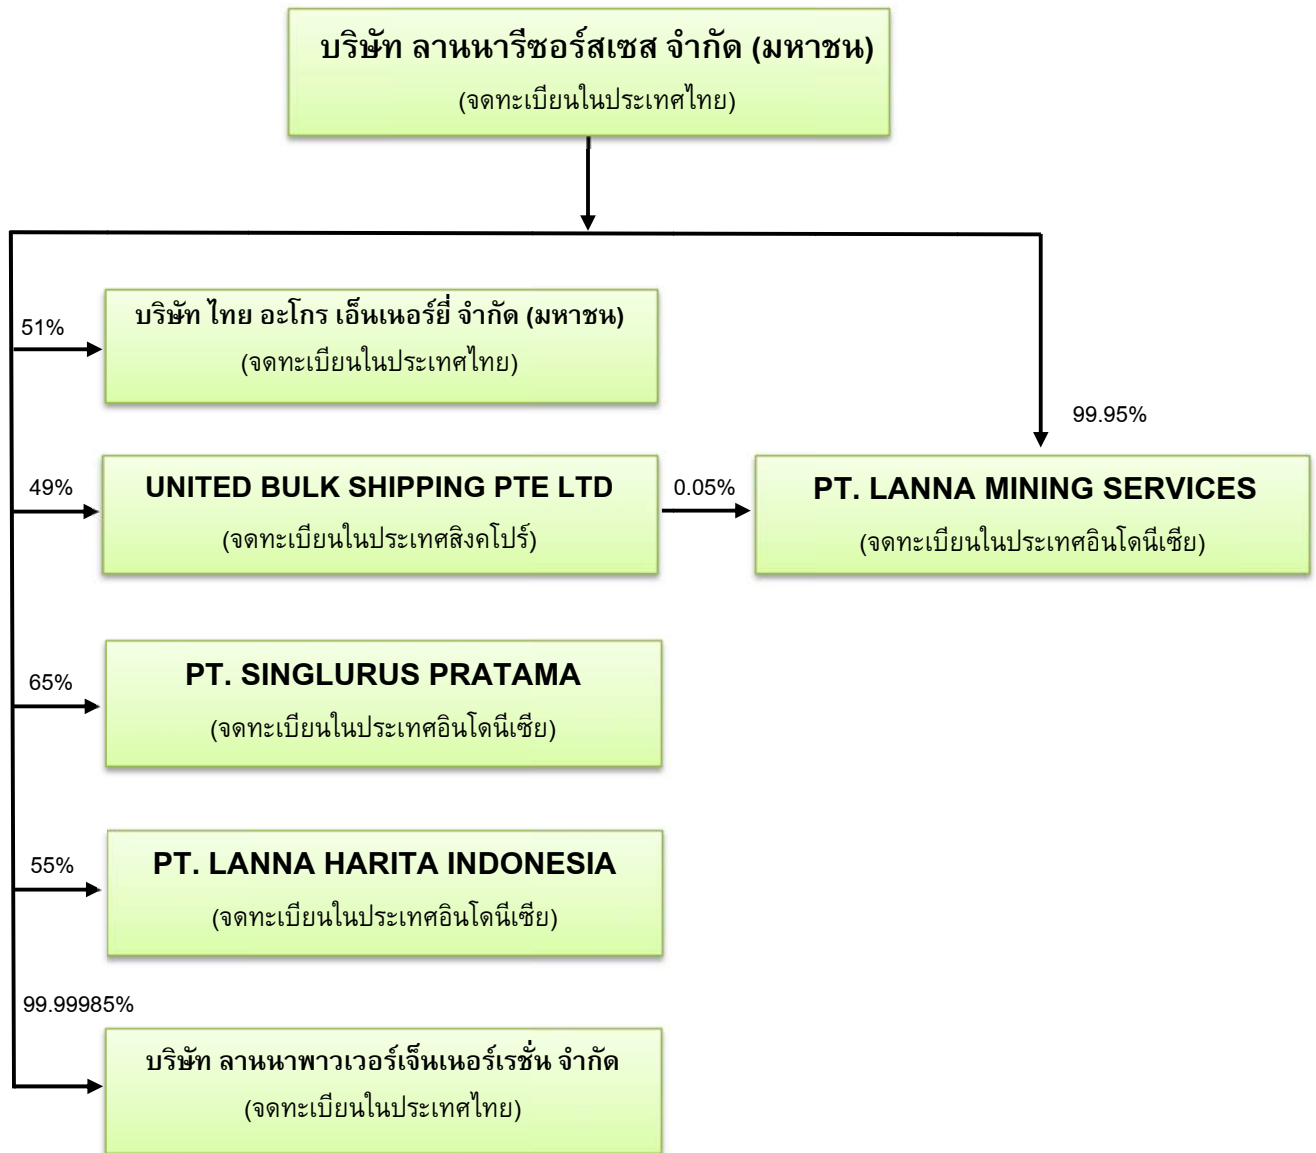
บริษัท ลานนารีซอร์สเซส จำกัด (มหาชน)
(จดทะเบียนในประเทศไทย)

51%
บริษัท ไทย อะโกร เอ็นเนอร์ยี่ จำกัด (มหาชน)
(จดทะเบียนในประเทศไทย)

99.95%

49%
UNITED BULK SHIPPING PTE LTD
(จดทะเบียนในประเทศสิงคโปร์)

0.05%

PT. LANNA MINING SERVICES
(จดทะเบียนในประเทศอินโดนีเซีย)

65%
PT. SINGLURUS PRATAMA
(จดทะเบียนในประเทศอินโดนีเซีย)

55%
PT. LANNA HARITA INDONESIA
(จดทะเบียนในประเทศอินโดนีเซีย)

99.99985%
บริษัท ลานนาพาวเวอร์เจ็นเนอร์เรชั่น จำกัด
(จดทะเบียนในประเทศไทย)